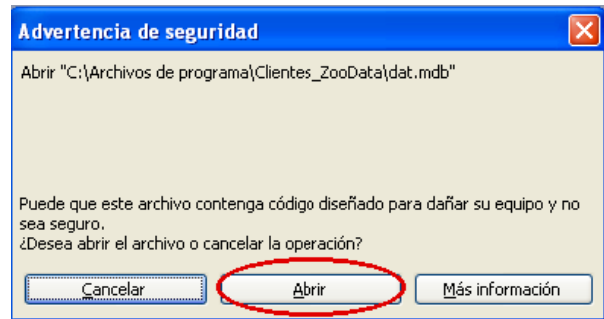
Advertencia de seguridad

Abrir "C:\Archivos de programa\Clientes_ZooData\dat.mdb"

Puede que este archivo contenga código diseñado para dañar su equipo y no sea seguro.
¿Desea abrir el archivo o cancelar la operación?

Cancelar

Abrir

Más información